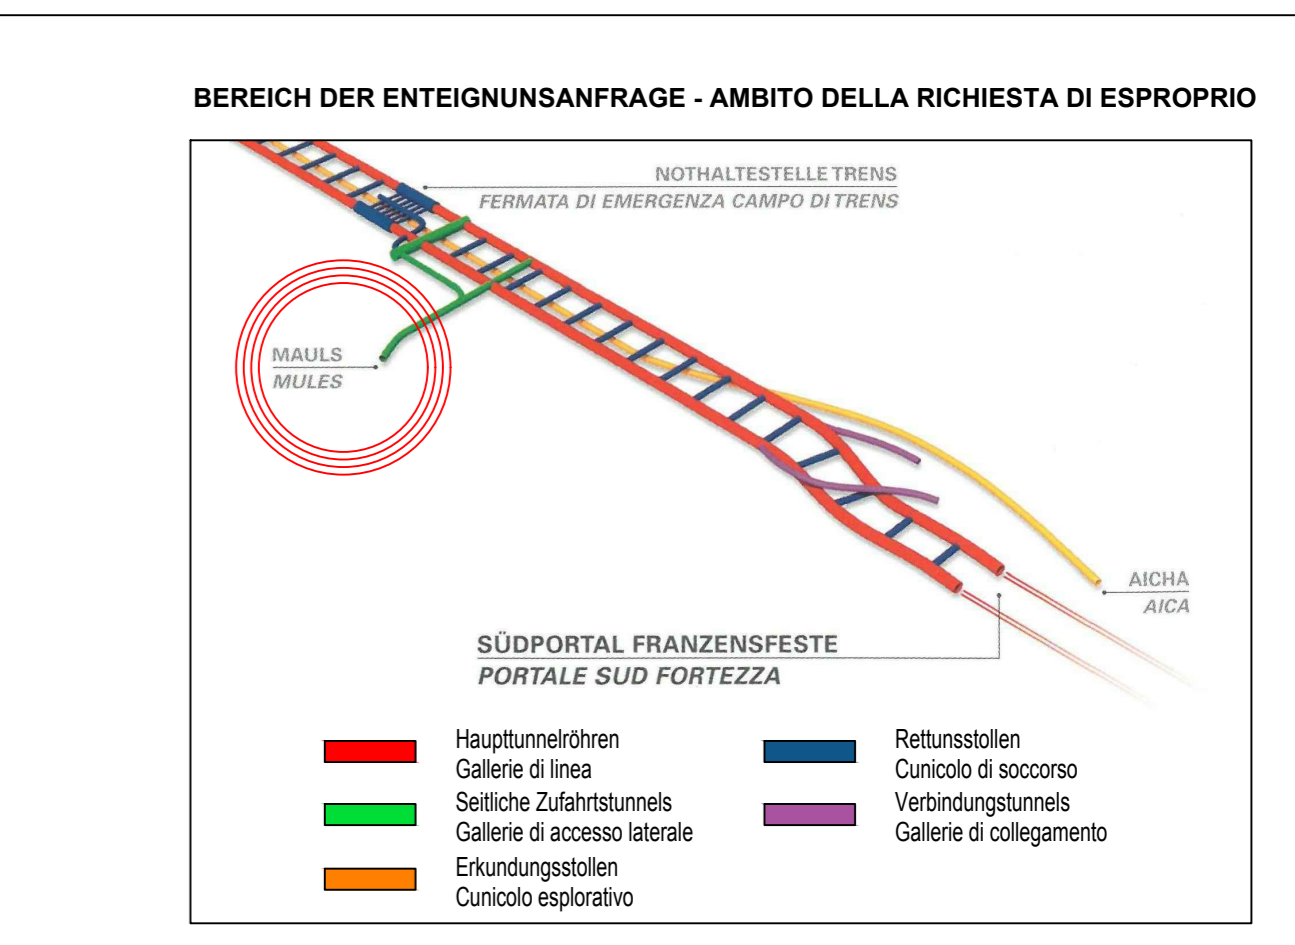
BEREICH DER ENTEIGNUNSANFRAGE - AMBITO DELLA RICHIESTA DI ESPROPRIO

NOTHALTESTELLE TRENS
FERMATA DI EMERGENZA CAMPO DI TRENS

MAULS
MULES

AICHA
AICA

SÜDPORTAL FRANZENSFESTE
PORTALE SUD FORTEZZA

Haupttunnelröhren
Gallerie di linea

Seitliche Zufahrtstunnels
Gallerie di accesso laterale

Erkundungsstollen
Cunicolo esplorativo

Rettunsstollen
Cunicolo di soccorso

Verbindungstunnels
Gallerie di collegamento